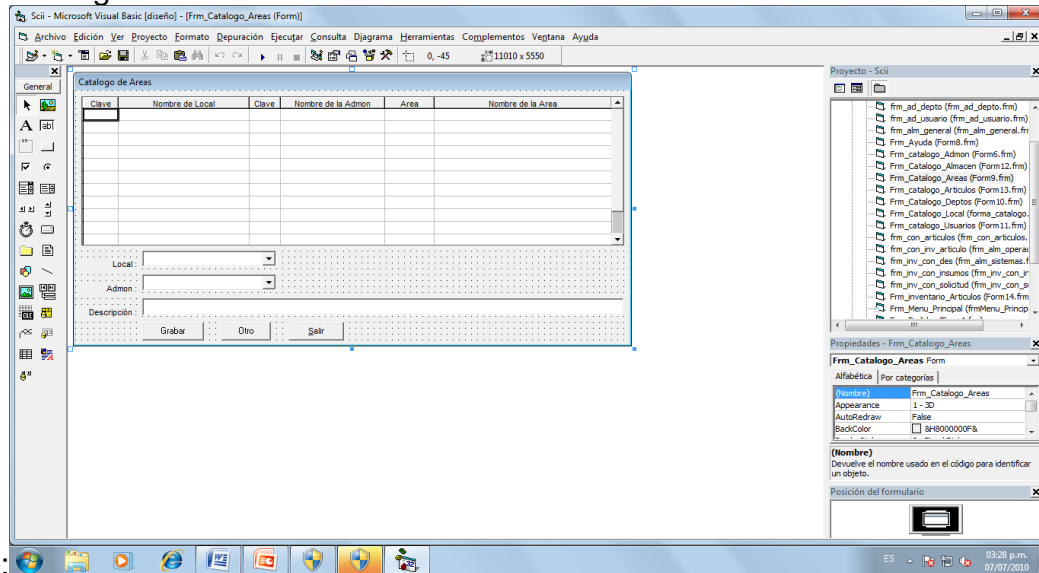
Scii - Microsoft Visual Basic [diseño] - [Frm_Catalogo_Areas (Form)]

Archivo Edición Ver Proyecto Formato Depuración Ejecutar Consulta Diagrama Herramientas Complementos Ventana Ayuda

0, -45 11010 x 5550

General

Catalogo de Areas

| Clave | Nombre de Local | Clave | Nombre de la Admon | Area | Nombre de la Area |
|---|---|---|---|---|---|

Local :

Admon :

Descripción :

Grabar Otro Salir

Proyecto - Scii

frm_ad_depto (frm_ad_depto.frm)
frm_ad_usuario (frm_ad_usuario.frm)
frm_alm_general (frm_alm_general.fr
Frm_Ayuda (Form8.frm)
Frm_catalogo_Admon (Form6.frm)
Frm_Catalogo_Almacen (Form12.frm)
Frm_Catalogo_Areas (Form9.frm)
Frm_catalogo_Articulos (Form13.frm)
Frm_Catalogo_Deptos (Form10.frm)
Frm_Catalogo_Local (forma_catalogo.
Frm_catalogo_Usuarios (Form11.frm)
frm_con_articulos (frm_con_articulos.
frm_con_inv_articulo (frm_alm_operac
frm_inv_con_des (frm_alm_sistemas.f
frm_inv_con_insumos (frm_inv_con_in
frm_inv_con_solicitud (frm_inv_con_so
Frm_inventario_Articulos (Form14.frm
Frm_Menu_Principal (frmMenu_Princip

Propiedades - Frm_Catalogo_Areas

Frm_Catalogo_Areas Form

Alfabética Por categorías

| (Nombre) | Frm_Catalogo_Areas |
|---|---|
| Appearance | 1 - 3D |
| AutoRedraw | False |
| BackColor | &H8000000F& |

(Nombre)
Devuelve el nombre usado en el código para identificar un objeto.

Posición del formulario

ES 03:28 p.m. 07/07/2010